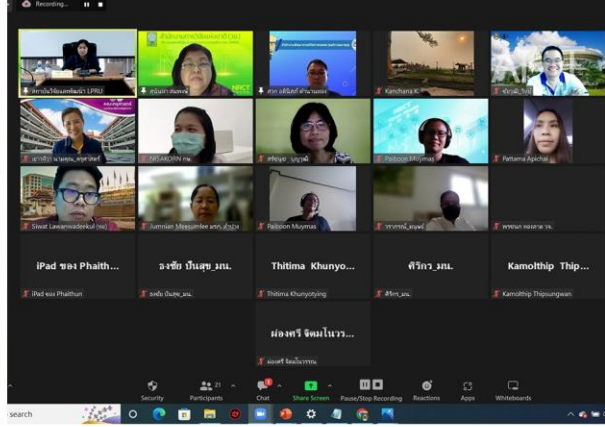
Recording...

สถาบันวิจัยและพัฒนา LPRU

ศรินทร สมพงษ์

ศรภ อธิษัทร์ ลำนนทอง

Kanchana K.

ชัยวุฒิ_PRU

NISAKORN กม.

ศรัณยุธ บุญวุฒิ

Paiboon Muymas

Pattama Apichai

Siwat Lawanwadeekul (ณ)

Jumnian Meesumlee มจร. ลำปาง

Paiboon Muymas

วรากรณ์_มนุษย์

พรพนภ ทองสาย จก.

iPad ของ Phaith...

iPad ของ Phaithun

ธงชัย ปันสุข_มน.

ธงชัย ปันสุข_มน.

Thitima Khunyo...

Thitima Khunyotying

ศิริกา_มน.

ศิริกา_มน.

Kamolthip Thip...

Kamolthip Thipsungwan

ผ่องศรี จิตมโนวร...

ผ่องศรี จิตมโนวรรณ

Security

21 Participants

Chat

Share Screen

Pause/Stop Recording

Reactions

Apps

Whiteboards

search